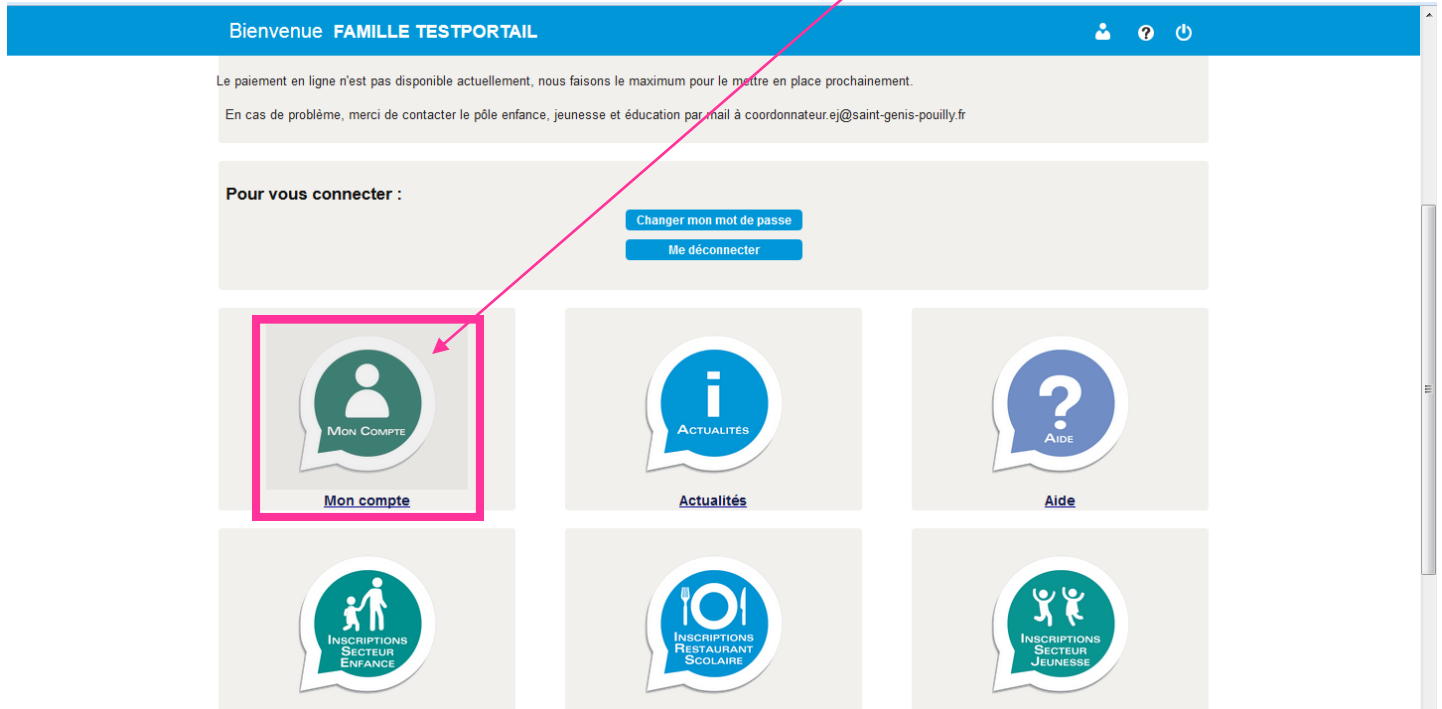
Bienvenue FAMILLE TESTPORTAIL

Le paiement en ligne n'est pas disponible actuellement, nous faisons le maximum pour le mettre en place prochainement.

En cas de problème, merci de contacter le pôle enfance, jeunesse et éducation par mail à coordonnateur.ej@saint-genis-pouilly.fr

Pour vous connecter :

Changer mon mot de passe

Me déconnecter

MON COMPTE

Mon compte

ACTUALITÉS

Actualités

AIDE

Aide

INSCRIPTIONS SECTEUR ENFANCE

INSCRIPTIONS RESTAURANT SCOLAIRE

INSCRIPTIONS SECTEUR JEUNESSE